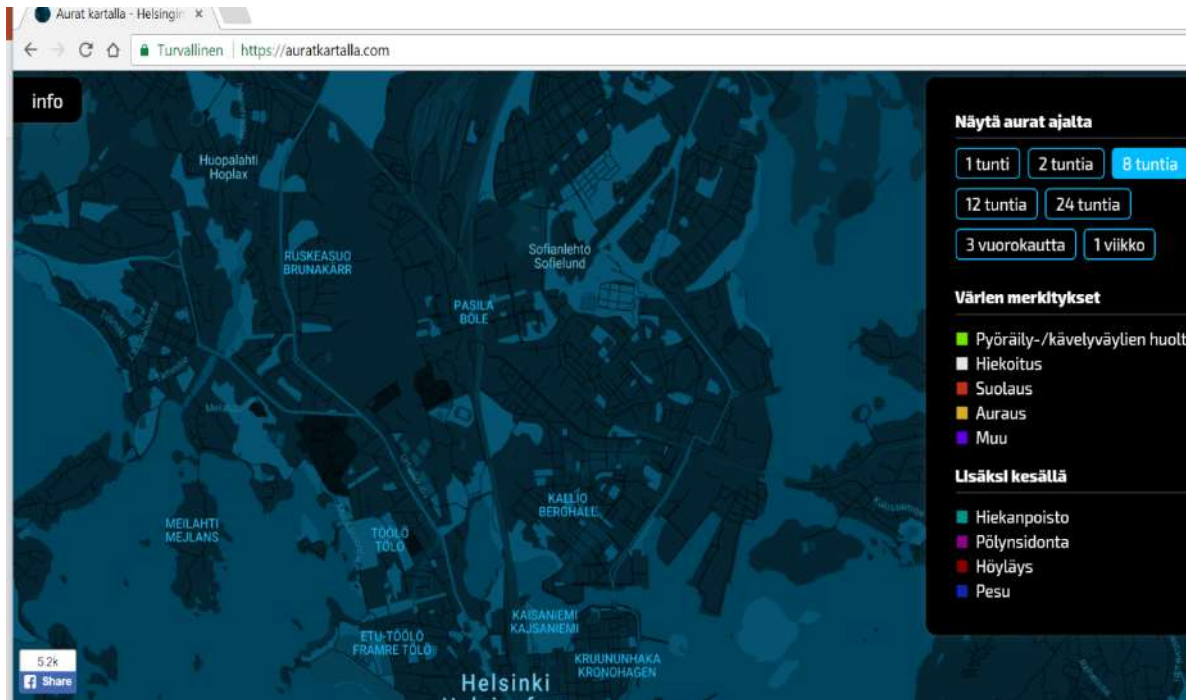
Aurat kartalla - Helsingin ×

Turvallinen | https://auratkartalla.com

info

Huopalahti
Hoplax

RUSKEASUO
BRUNAKARR

Sofianlehto
Sofielund

PASILA
BÖLE

KALLIO
BERGHÄLL

MEILAHTI
MEJLANS

TÖÖLÖ
TÖLÖ

KAISANIEMI
KAJSANIEMI

ETU-TÖÖLÖ
FRAMRE TÖLÖ

KRUUNUNHAKA
KRONOHAGEN

Helsinki

5.2k
Share

Näytä aurat ajalta

1 tunti | 2 tuntia | 8 tuntia
12 tuntia | 24 tuntia
3 vuorokautta | 1 viikko

Värien merkitykset

Pyöräily-/kävelyväylien huolt
Hiekoitus
Suolaus
Auraus
Muu

Lisäksi kesällä

Hiekanpoisto
Pölynsidonta
Höyläys
Pesu